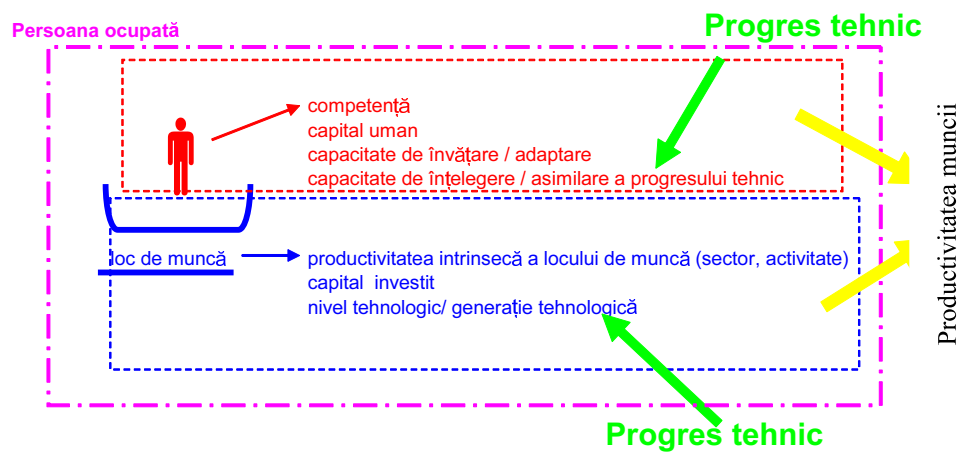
Persoana ocupată

Progres tehnic

competență
capital uman
capacitate de învățare / adaptare
capacitate de înțelegere / asimilare a progresului tehnic

loc de muncă

productivitatea intrinsecă a locului de muncă (sector, activitate)
capital investit
nivel tehnologic/ generație tehnologică

Productivitatea muncii

Progres tehnic